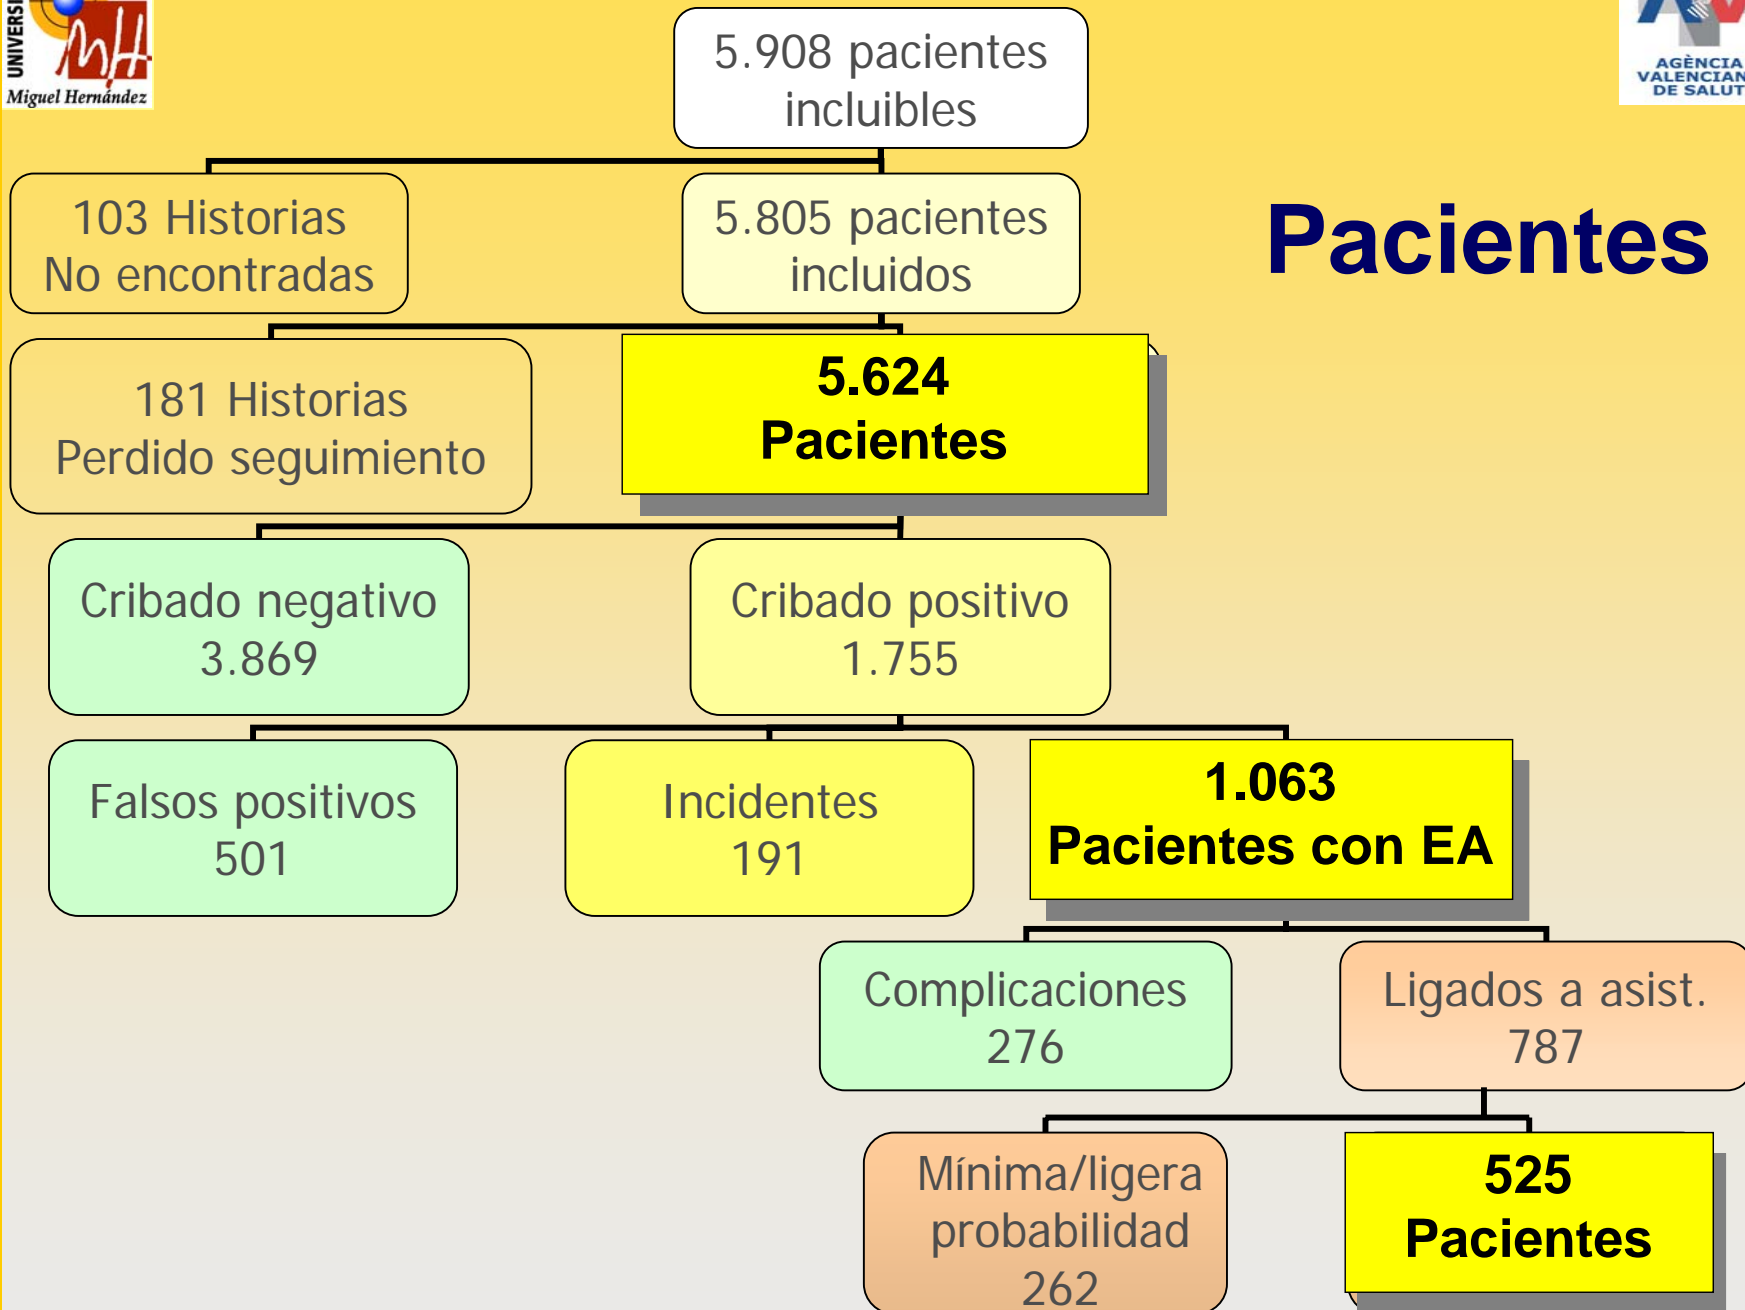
UNIVERSI
Miguel Hernández

AGÈNCIA VALENCIAN DE SALUT

5.908 pacientes incluibles

103 Historias No encontradas

5.805 pacientes incluidos

Pacientes

181 Historias Perdido seguimiento

5.624 Pacientes

Cribado negativo 3.869

Cribado positivo 1.755

Falsos positivos 501

Incidentes 191

1.063 Pacientes con EA

Complicaciones 276

Ligados a asist. 787

Mínima/ligera probabilidad 262

525 Pacientes